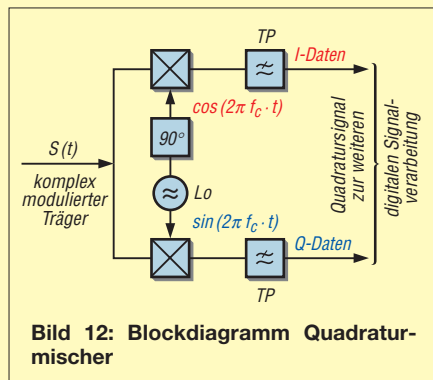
TP

I-Daten

$cos (2\pi \; f_c \cdot t)$

90°

S (t)

komplex modulierter Träger

Lo

$sin (2\pi \; f_c \cdot t)$

Q-Daten

TP

Quadratursignal zur weiteren

digitalen Signalverarbeitung

Bild 12: Blockdiagramm Quadraturmischer